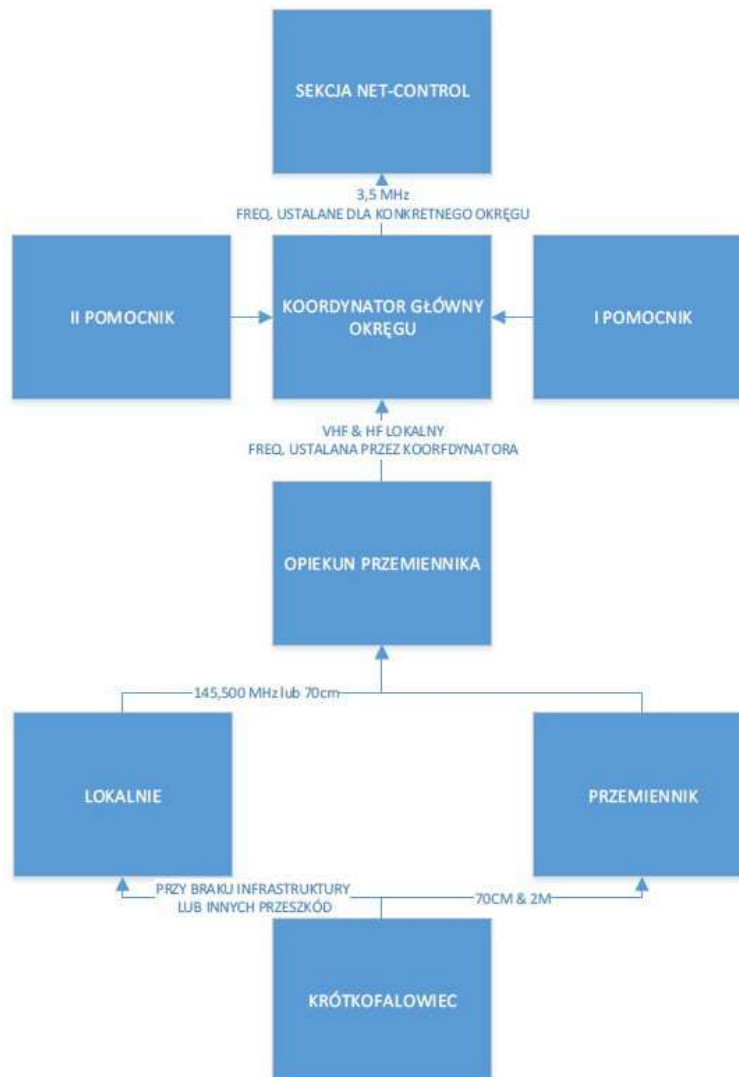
SEKCJA NET-CONTROL

3,5 MHz
FREQ. USTALANE DLA KONKRETNEGO OKRĘGU

II POMOCNIK

KOORDYNATOR GŁÓWNY OKRĘGU

I POMOCNIK

VHF & HF LOKALNY
FREQ. USTALANA PRZEZ KOORFDYNATORA

OPIEKUN PRZEMIENNIKA

145,500 MHz lub 70cm

LOKALNIE

PRZEMIENNIK

PRZY BRAKU INFRASTRUKTURY
LUB INNYCH PRZESZKÓD

70CM & 2M

KRÓTKOFALOWIEC